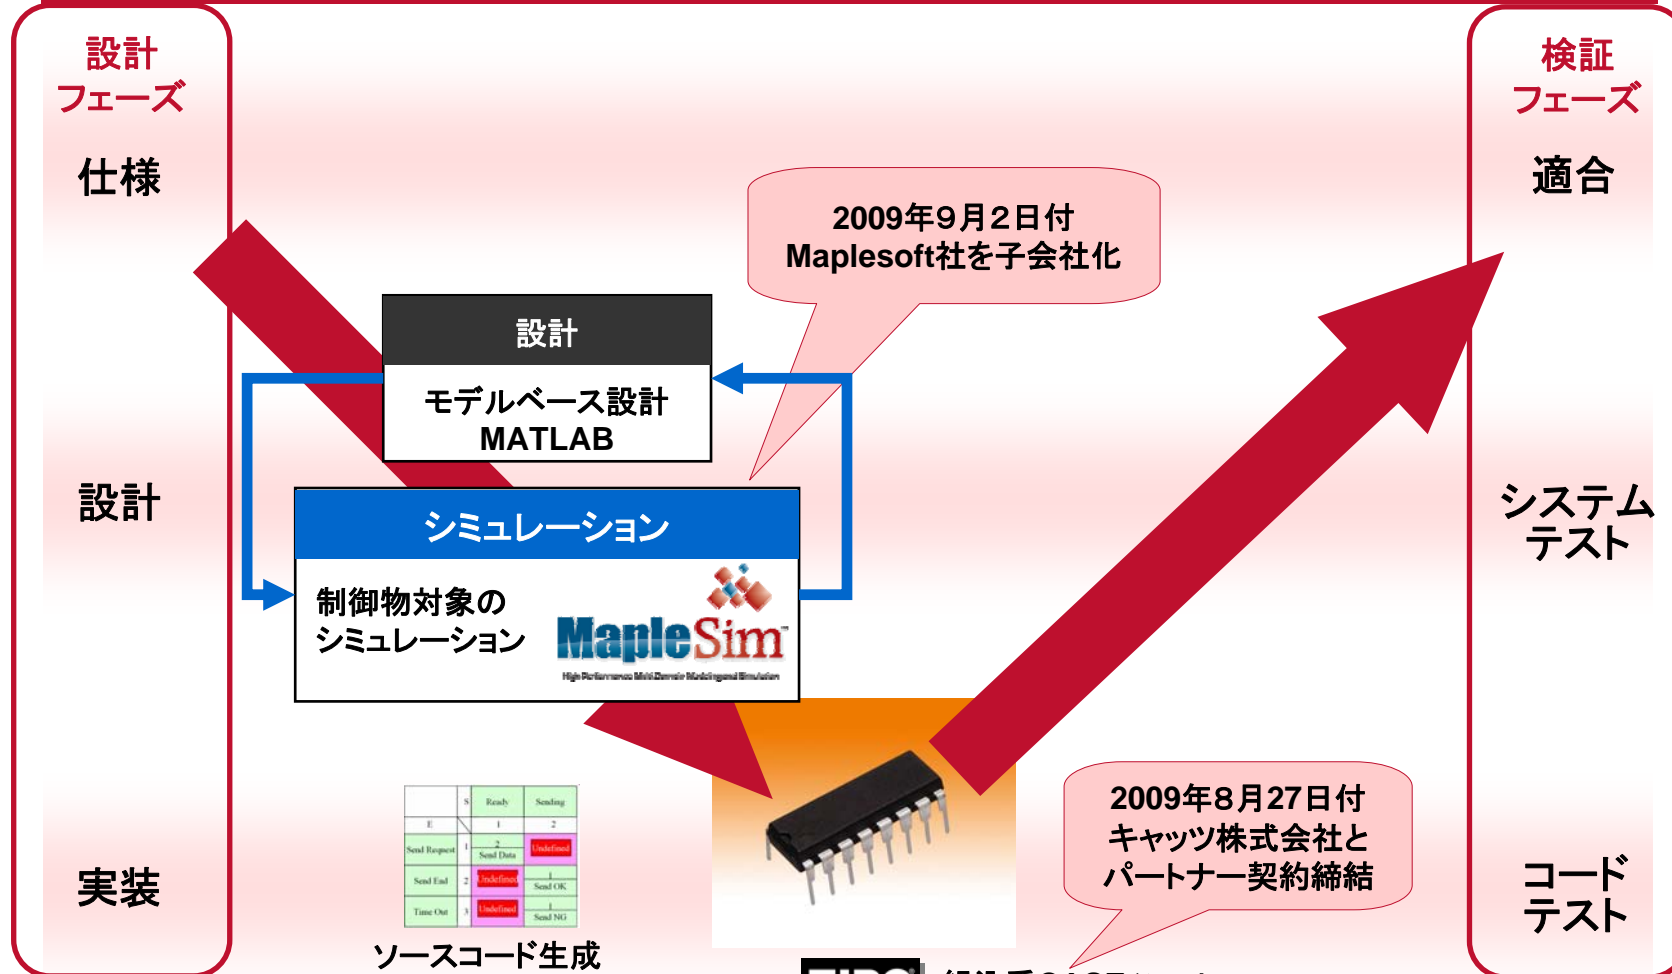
設計
フェーズ

仕様

設計

実装

検証
フェーズ

適合

システム
テスト

コード
テスト

2009年9月2日付
Maplesoft社を子会社化

設計

モデルベース設計
MATLAB

シミュレーション

制御物対象の
シミュレーション

MapleSim
High Performance Multi-Domain Modeling and Simulation

|  | S | Ready | Sending |
|---|---|---|---|
| E |  | 1 | 2 |
| Send Request | 1 | 2 Send Data | Undefined |
| Send End | 2 | Undefined | 1 Send OK |
| Time Out | 3 | Undefined | 1 Send NG |

ソースコード生成

2009年8月27日付
キャッツ株式会社と
パートナー契約締結

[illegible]